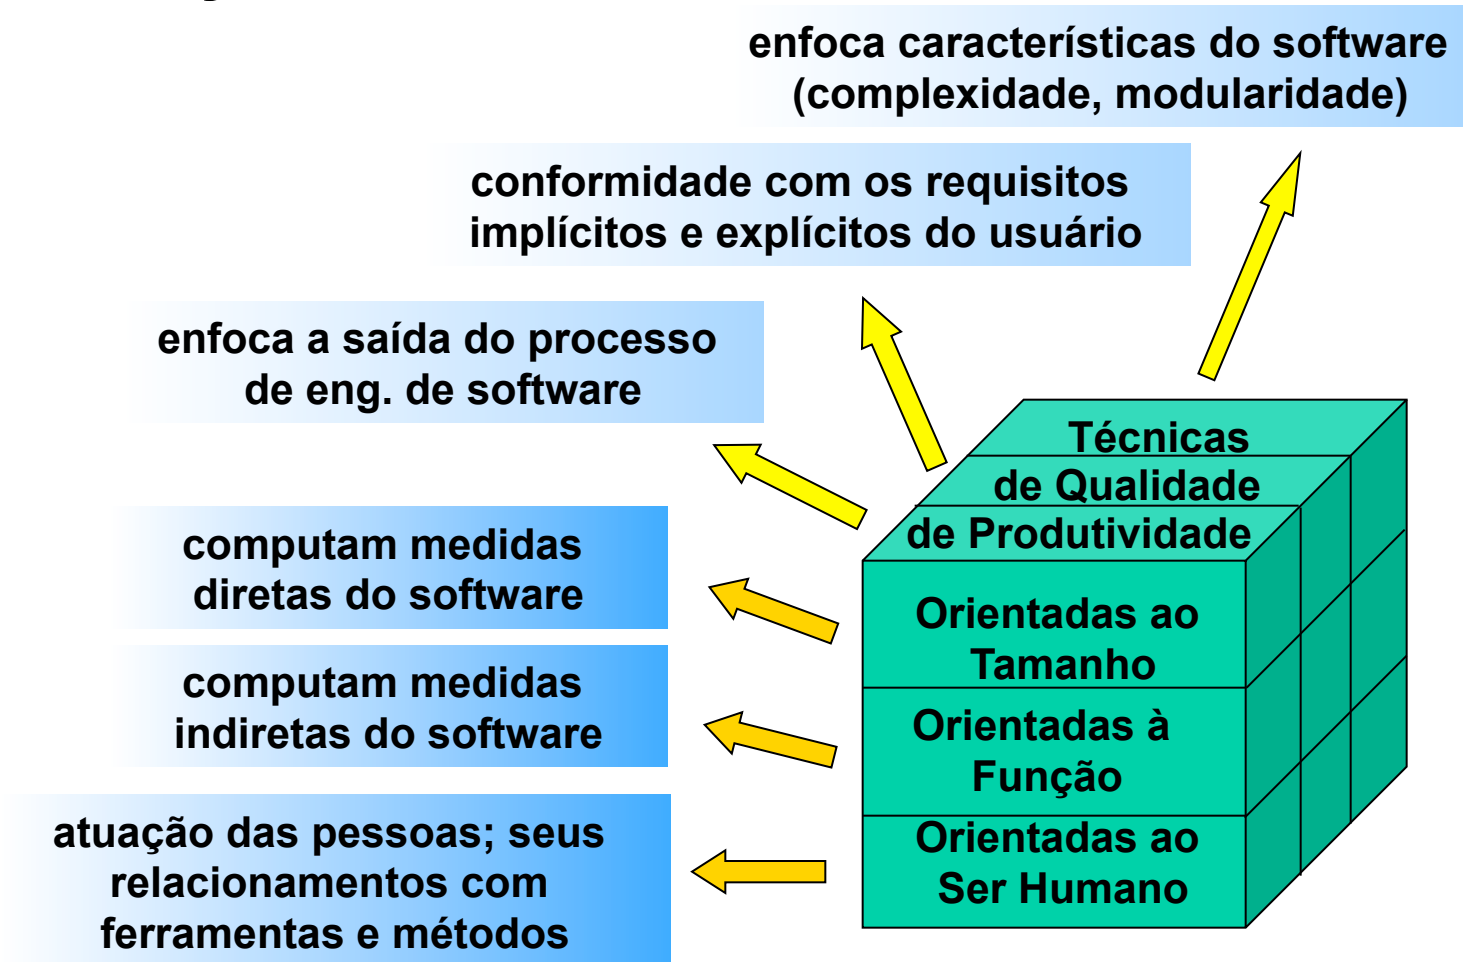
enfoca características do software (complexidade, modularidade)

conformidade com os requisitos implícitos e explícitos do usuário

enfoca a saída do processo de eng. de software

computam medidas diretas do software

computam medidas indiretas do software

atuação das pessoas; seus relacionamentos com ferramentas e métodos

Técnicas

de Qualidade

de Produtividade

Orientadas ao Tamanho

Orientadas à Função

Orientadas ao Ser Humano